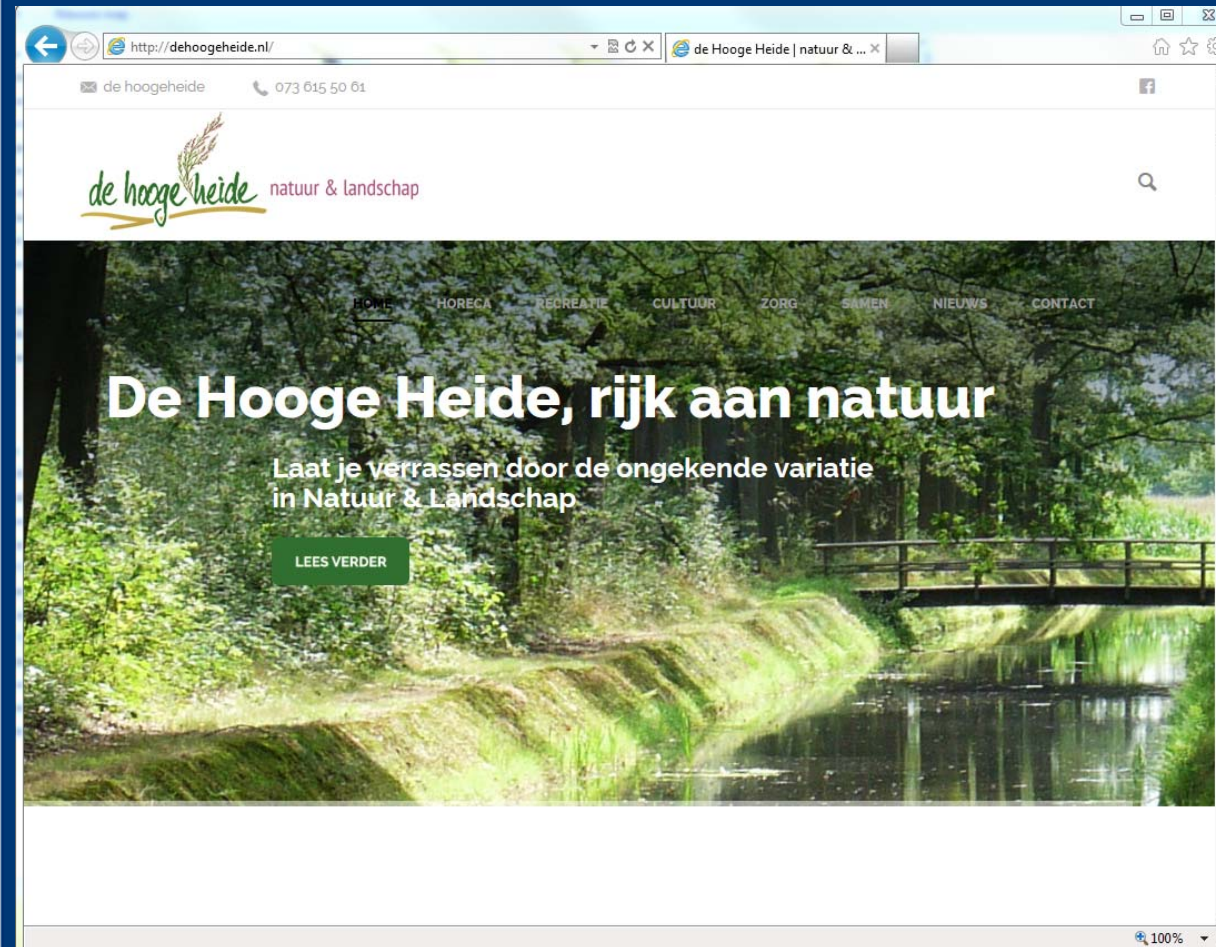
http://dehoogeheide.nl/

de Hooge Heide | natuur & ...

de hoogeheide 073 615 50 61

de hooge heide natuur & landschap

HOME HORECA RECREATIE CULTUUR ZORG SAMEN NIEUWS CONTACT

De Hooge Heide, rijk aan natuur

Laat je verrassen door de ongekende variatie in Natuur & Landschap

LEES VERDER

100%